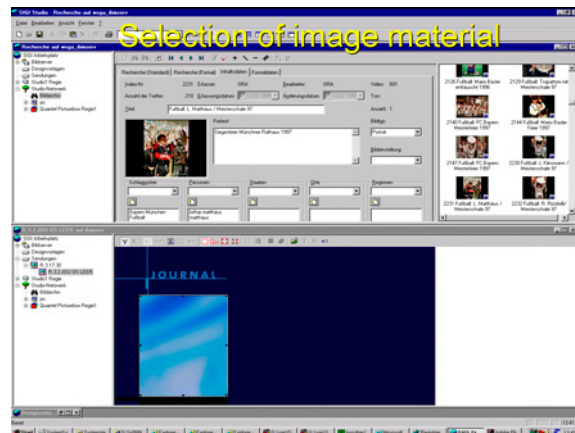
Selection of image material

SIGI Studio - Recherche auf wega_4server

Datei Bearbeiten Ansicht Fenster ?

Recherche auf wega_4server

SIGI Arbeitsplatz
Bildserver
Designvorlagen
Sendungen
Studio1 Regie
Studio/Netzwerk
Quartett Picturebox Regie1

Recherche (Standard) Recherche (Formal) Inhaltsdaten Formaldaten

Index-Nr. 2231 Erfasser: ORA Bearbeiter: ORA Video: 605
Anzahl der Treffer 218 Erfassungsdatum Ablieferungsdatum Ton
Titel Fußball L. Matthäus / Meisterschale 97 Anzahl 1

Freitext Bildtyp
Siegesfeier München Rathaus 1997 Portrait

Bildeinstellung

Schlagwörter Personen Staaten Orte Regionen

Bayern München Fußball
lothar matthäus matthäus

2126 Fußball Mario Basler enttäuscht 1996
2129 Fußball Torjubel Meisterschale 97
2140 Fußball FC Bayern Meisterschale 1997
2144 Fußball Mario Basler Feier 1997
2147 Fußball FC Bayern Meisterschale 1997
2230 Fußball J. Klinsmann / Meisterschale 97
2231 Fußball L. Matthäus / Meisterschale 97
2232 Fußball R. Rizzitelli / Meisterschale 97

R 3.2.050.05 LEER auf 4server

SIGI Arbeitsplatz
Bildserver
Designvorlagen
Sendungen
R 3.2.050.05 LEER
Studio1 Regie
Studio/Netzwerk
Quartett Picturebox Regie1

JOURNAL

Bereit